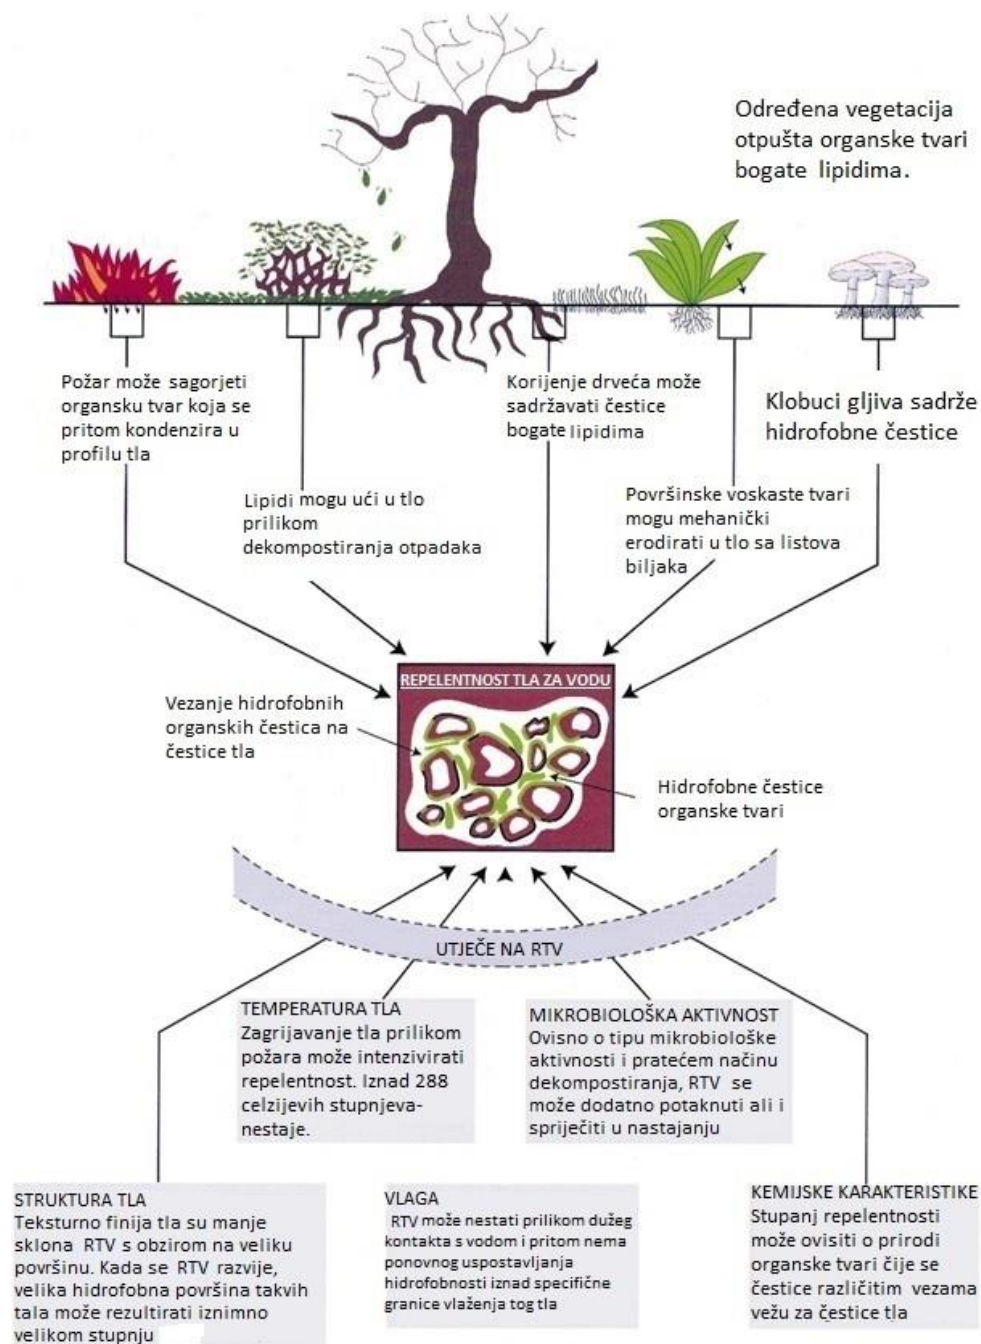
Određena vegetacija otpušta organske tvari bogate lipidima.

Požar može sagorjeti organsku tvar koja se pritom kondenzira u profilu tla

Korijenje drveća može sadržavati čestice bogate lipidima

Klobuci gljiva sadrže hidrofobne čestice

Lipidi mogu ući u tlo prilikom dekompostiranja otpadaka

Površinske voskaste tvari mogu mehanički erodirati u tlo sa listova biljaka

REPELENTNOST TLA ZA VODU

Vezanje hidrofobnih organskih čestica na čestice tla

Hidrofobne čestice organske tvari

UTJEČE NA RTV

TEMPERATURA TLA
Zagrijavanje tla prilikom požara može intenzivirati repelentnost. Iznad 288 celzijevih stupnjeva- nestaje.

MIKROBIOLOŠKA AKTIVNOST
Ovisno o tipu mikrobiološke aktivnosti i pratećem načinu dekompostiranja, RTV se može dodatno potaknuti ali i spriječiti u nastajanju

STRUKTURA TLA
Teksturno finija tla su manje sklona RTV s obzirom na veliku površinu. Kada se RTV razvije, velika hidrofobna površina takvih tala može rezultirati iznimno velikom stupnju

VLAGA
RTV može nestati prilikom dužeg kontakta s vodom i pritom nema ponovnog uspostavljanja hidrofobnosti iznad specifične granice vlaženja tog tla

KEMIJSKE KARAKTERISTIKE
Stupanj repelentnosti može ovisiti o prirodi organske tvari čije se čestice različitim vezama vežu za čestice tla